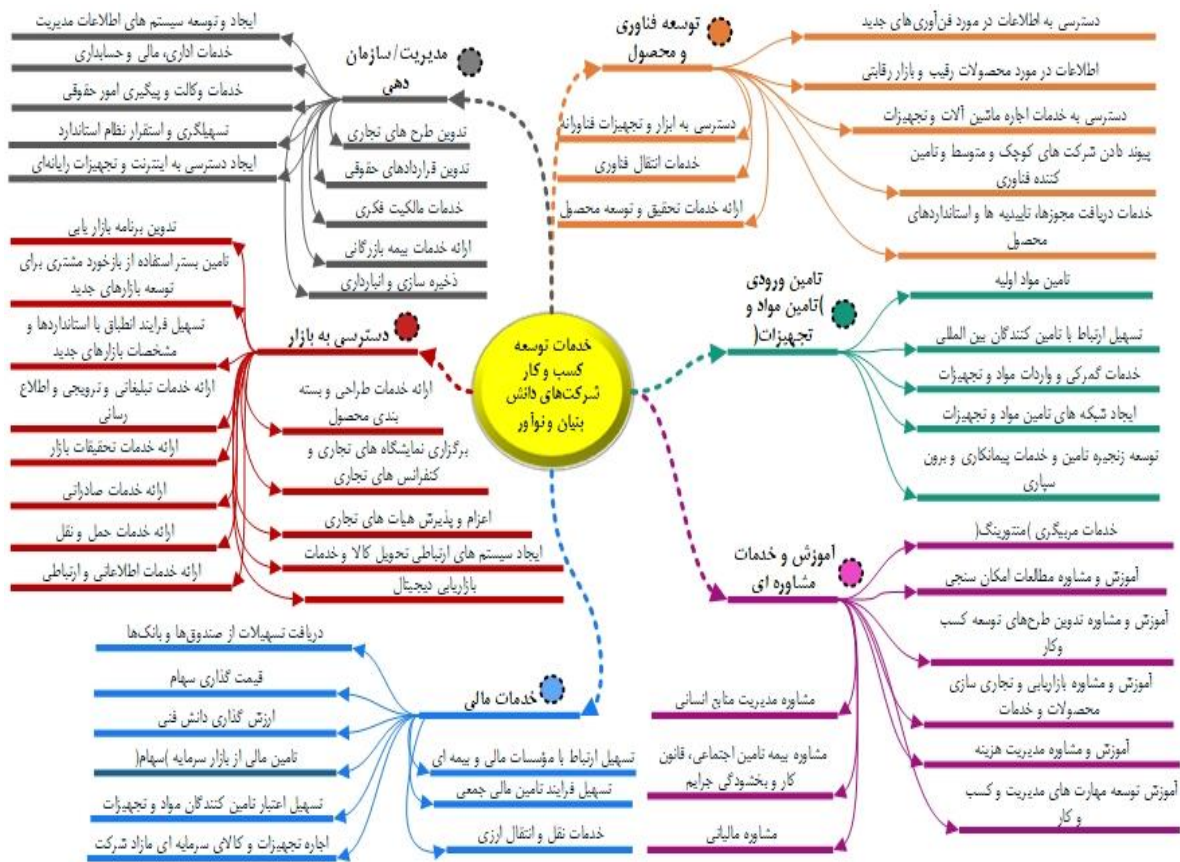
خدمات توسعه کسب و کار شرکت‌های دانش بنیان و نوآور

مدیریت/سازمان دهی

ایجاد و توسعه سیستم های اطلاعات مدیریت
خدمات اداری، مالی و حسابداری
خدمات وکالت و پیگیری امور حقوقی
تسهیلگری و استقرار نظام استاندارد
ایجاد دسترسی به اینترنت و تجهیزات رایانه‌ای
تدوین طرح های تجاری
تدوین قراردادهای حقوقی
خدمات مالکیت فکری
ارائه خدمات بیمه بازرگانی
ذخیره سازی و انبارداری

توسعه فناوری و محصول

دسترسی به اطلاعات در مورد فن‌آوری‌های جدید
اطلاعات در مورد محصولات رقیب و بازار رقابتی
دسترسی به خدمات اجاره ماشین آلات و تجهیزات
پیوند دادن شرکت های کوچک و متوسط و تامین کننده فناوری
خدمات دریافت مجوزها، تاییدیه ها و استانداردهای محصول
دسترسی به ابزار و تجهیزات فناورانه
خدمات انتقال فناوری
ارائه خدمات تحقیق و توسعه محصول

دسترسی به بازار

تدوین برنامه بازار یابی
تامین بستر استفاده از بازخورد مشتری برای توسعه بازارهای جدید
تسهیل فرایند انطباق با استانداردها و مشخصات بازارهای جدید
ارائه خدمات تبلیغاتی و ترویجی و اطلاع رسانی
ارائه خدمات تحقیقات بازار
ارائه خدمات صادراتی
ارائه خدمات حمل و نقل
ارائه خدمات اطلاعاتی و ارتباطی
ارائه خدمات طراحی و بسته بندی محصول
برگزاری نمایشگاه های تجاری و کنفرانس های تجاری
اعزام و پذیرش هیات های تجاری
ایجاد سیستم های ارتباطی تحویل کالا و خدمات
بازاریابی دیجیتال

تامین ورودی )تامین مواد و تجهیزات(

تامین مواد اولیه
تسهیل ارتباط با تامین کنندگان بین المللی
خدمات گمرکی و واردات مواد و تجهیزات
ایجاد شبکه های تامین مواد و تجهیزات
توسعه زنجیره تامین و خدمات پیمانکاری و برون سپاری

آموزش و خدمات مشاوره ای

خدمات مربیگری )منتورینگ(
آموزش و مشاوره مطالعات امکان سنجی
آموزش و مشاوره تدوین طرح‌های توسعه کسب وکار
آموزش و مشاوره بازاریابی و تجاری سازی محصولات و خدمات
آموزش و مشاوره مدیریت هزینه
آموزش توسعه مهارت های مدیریت و کسب و کار
مشاوره مدیریت منابع انسانی
مشاوره بیمه تامین اجتماعی، قانون کار و بخشودگی جرایم
مشاوره مالیاتی

خدمات مالی

دریافت تسهیلات از صندوق‌ها و بانک‌ها
قیمت گذاری سهام
ارزش گذاری دانش فنی
تامین مالی از بازار سرمایه )سهام(
تسهیل اعتبار تامین کنندگان مواد و تجهیزات
اجاره تجهیزات و کالای سرمایه ای مازاد شرکت
تسهیل ارتباط با مؤسسات مالی و بیمه ای
تسهیل فرایند تامین مالی جمعی
خدمات نقل و انتقال ارزی